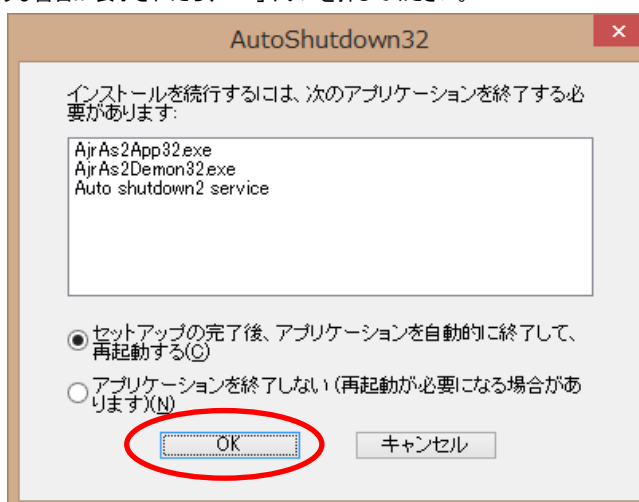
AutoShutdown32

インストールを続行するには、次のアプリケーションを終了する必要があります:

AjrAs2App32.exe
AjrAs2Demon32.exe
Auto shutdown2 service

セットアップの完了後、アプリケーションを自動的に終了して、再起動する(C)

アプリケーションを終了しない (再起動が必要になる場合があります)(N)

OK

キャンセル